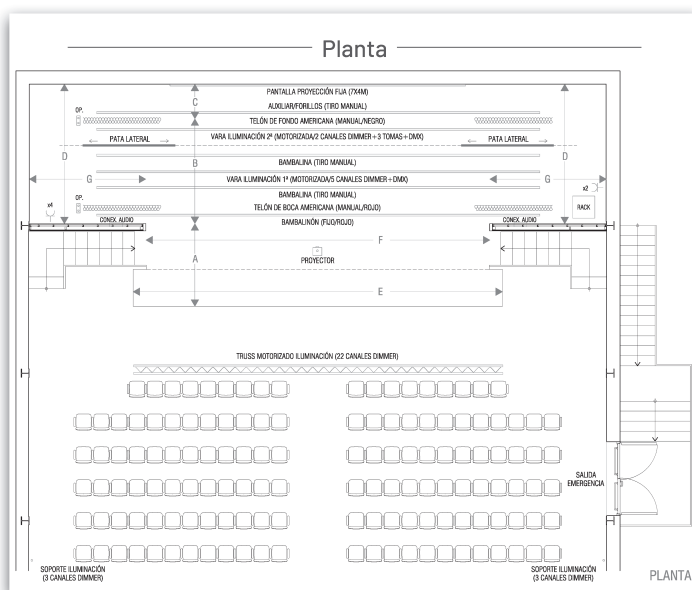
Planta

PANTALLA PROYECCIÓN FIJA (7X4M)
AUXILIAR/FORILLOS (TIRO MANUAL)
C
OP.
TELÓN DE FONDO AMERICANA (MANUAL/NEGRO)
VARA ILUMINACIÓN 2ª (MOTORIZADA/2 CANALES DIMMER + 3 TOMAS + DMX)
PATA LATERAL
PATA LATERAL
D
D
B
BAMBALINA (TIRO MANUAL)
G
VARA ILUMINACIÓN 1ª (MOTORIZADA/5 CANALES DIMMER + DMX)
G
x2
BAMBALINA (TIRO MANUAL)
OP.
RACK
x4
TELÓN DE BOCA AMERICANA (MANUAL/ROJO)
CONEX. AUDIO
BAMBALINÓN (FIJO/ROJO)
CONEX. AUDIO
F
A
PROYECTOR
E
TRUSS MOTORIZADO ILUMINACIÓN (22 CANALES DIMMER)
SALIDA EMERGENCIA
SOPORTE ILUMINACIÓN (3 CANALES DIMMER)
SOPORTE ILUMINACIÓN (3 CANALES DIMMER)
PLANTA